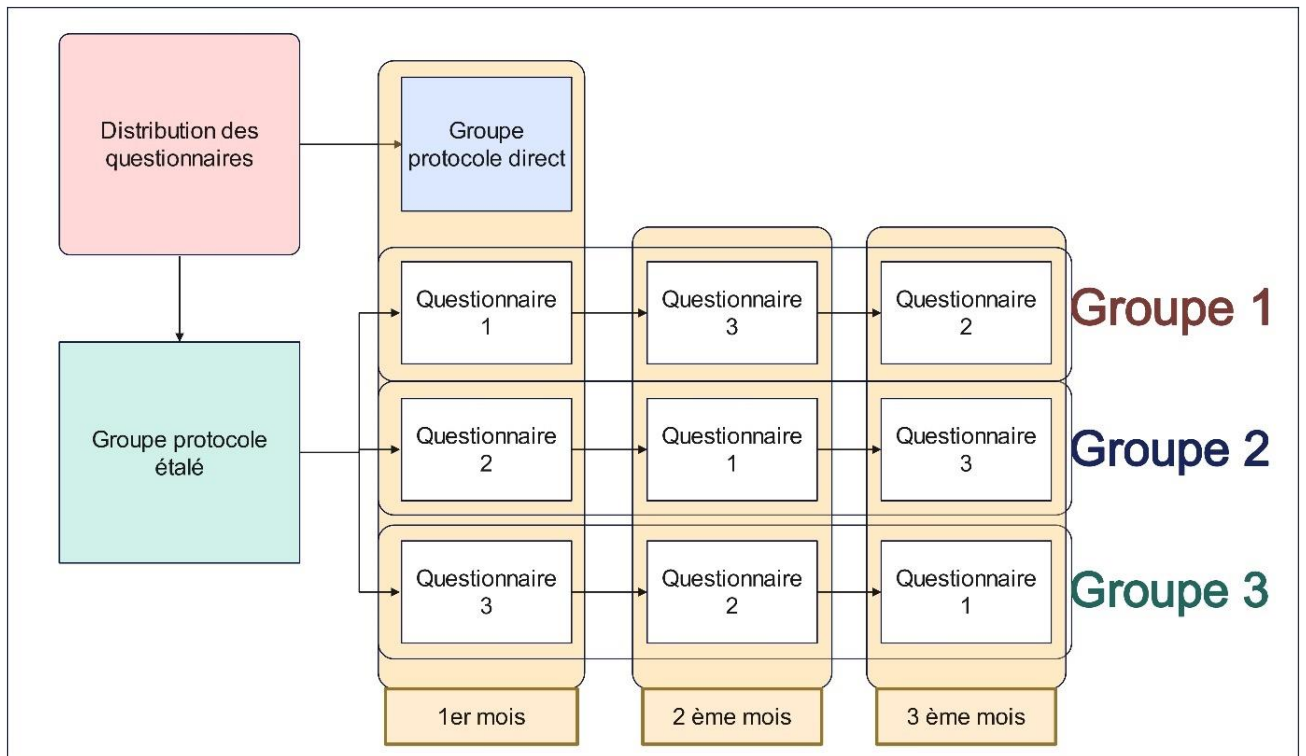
Distribution des questionnaires

Groupe protocole direct

Groupe protocole étalé

Questionnaire 1

Questionnaire 3

Questionnaire 2

Groupe 1

Questionnaire 2

Questionnaire 1

Questionnaire 3

Groupe 2

Questionnaire 3

Questionnaire 2

Questionnaire 1

Groupe 3

1er mois

2 ème mois

3 ème mois